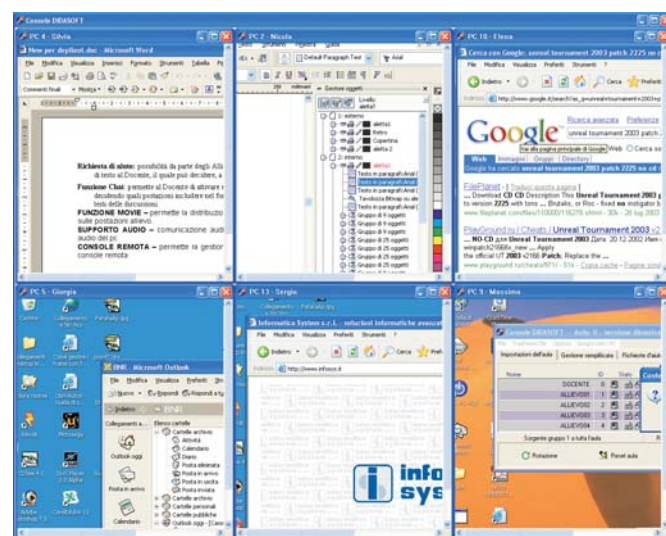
Console DIDASOFT

PC 4 - Silvia

New per depliant.doc - Microsoft Word

File Modifica Visualizza Inserisci Formato Strumenti Tabella

Commenti finali • Mostra •

Richiesta di aiuto: possibilità da parte degli Allievi al testo al Docente, il quale può decidere, a

Funzione Chat: permette al Docente di attivare decidendo quali postazioni includere nel testi delle discussioni.

FUNZIONE MOVIE – permette la distribuzio sulle postazioni allievo.

SUPPORTO AUDIO – comunicazione audi audio del pc.

CONSOLE REMOTA – permette la gestior console remota

PC 2 - Nicola

Default Paragraph Text

Arial

Gestore oggetti

Livello: aletta2

1: esterno

aletta1

Retro

Copertina

aletta 2

2: interno

aletta1

Testo in paragrafo Arial

Testo in paragrafo Arial

Testo in paragrafo Arial

Tavolozza Bitmap su ale

Testo in paragrafo Arial

Gruppo di 9 oggetti

Gruppo di 9 oggetti

Gruppo di 25 oggetti

Gruppo di 25 oggetti

Gruppo di 25 oggetti

Gruppo di 25 oggetti

Gruppo di 25 oggetti

Gruppo di 25 oggetti

PC 10 - Elena

Cerca con Google: unreal tournament 2003 patch 2225 ne

File Modifica Visualizza Preferiti Strumenti ?

Indietro Cerca Preferiti

Indirizzo http://www.google.it/search?as_q=unreal+tournament+2003+patch

Google

Ricerca avanzata Preferenze

unreal tournament 2003 patch

Vai alla pagina principale di Google Web Cerca

Web Immagini Gruppi Directory

Google ha cercato unreal tournament 2003 patch 2225 no cd

FilePlanet : [ Traduci questa pagina ]

... Download CD CD Description This Unreal Tournament 2003 g to version 2225 with tons ... Brutalix, or Roc - fixed no instigator b www.fileplanet.com/files/110000/116270.shtml - 30k - 26 lug 2003

PlayGround.ru / Cheats / Unreal Tournament 2003

... NO-CD для Unreal Tournament 2003 Дата: 20.12.2002 Имя winpatch2166fix_new ... Apply the official UT 2003 v2166 Patch. Replace the ...

www.playground.ru/cheats/8?i - 51k - Copia cache - Pagine simil

PC 5 - Giorgia

Cestino

Collegamento a Net files

Collegamento a Fai da te

Computer

Riposta

Internet Explorer

BNR - Microsoft Outlook

File Modifica Visualizza Preferiti Strumenti ?

Indietro Rispondi Rispondi a tu

BNR

Collegamenti a...

Outlook oggi

Posta in arrivo

Calendario

Elenco cartelle

Cartelle archivio

Attività

Calendario

Diario

Posta eliminata

Posta in arrivo

Posta in uscita

Posta inviata

Cartelle personali

Cartelle pubbliche

Outlook oggi - [Caso

Messaggi

Adobe Photoshop 7.0

PC 13 - Sergio

Infoservice System s.r.l. - soluzioni informatiche avanzat

File Modifica Visualizza Preferiti Strumenti ?

Indietro Cerca Preferiti

Indirizzo http://www.infosys.it

info sys

PC 9 - Massimo

Console DIDASOFT - Aula: 1 - sessione didattica

Impostazioni dell'aula Gestione semplificata Richieste d'aiuto

Nome ID Stato

DOCENTE 0

ALLIEVO01 1

ALLIEVO02 2

ALLIEVO03 3

ALLIEVO04 4

Scegliere gruppo 1 a tutta l'aula

Rotazione Reset aula